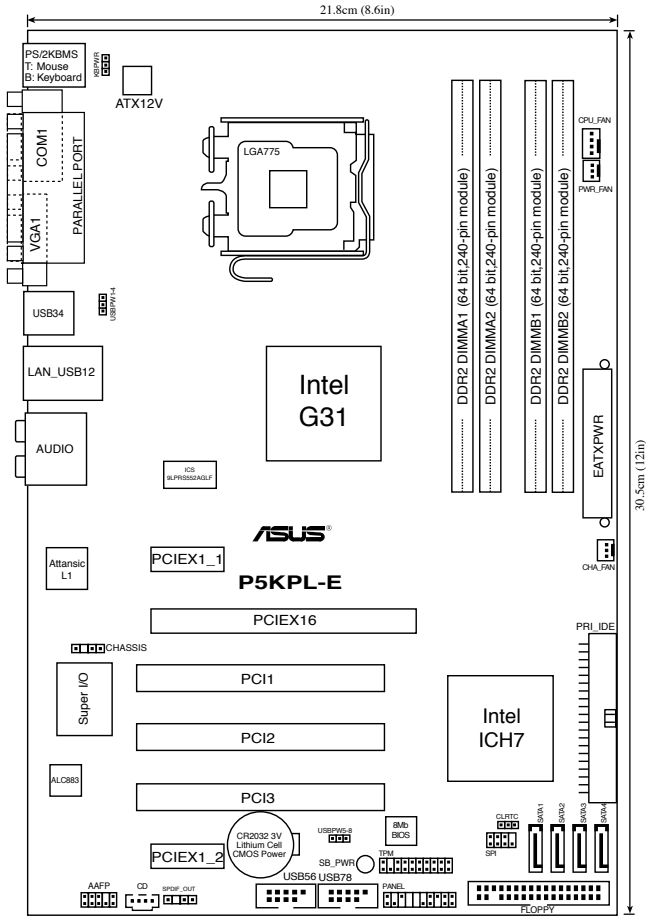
21.8cm (8.6in)

30.5cm (12in)

PS/2KBMS
T: Mouse
B: Keyboard

KBPWR

ATX12V

COM1

PARALLEL PORT

VGA1

LGA775

CPU_FAN

PWR_FAN

DDR2 DIMMA1 (64 bit,240-pin module)

DDR2 DIMMA2 (64 bit,240-pin module)

DDR2 DIMMB1 (64 bit,240-pin module)

DDR2 DIMMB2 (64 bit,240-pin module)

USB34

USBPW1-4

LAN_USB12

Intel
G31

EATXPWR

AUDIO

ICS
9LPRS552AGLF

ASUS®

CHA_FAN

Attansic
L1

PCIEX1_1

P5KPL-E

PCIEX16

PRI_IDE

CHASSIS

Super I/O

PCI1

Intel
ICH7

PCI2

ALC883

PCI3

CR2032 3V
Lithium Cell
CMOS Power

USBPW5-8

8Mb
BIOS

CLRTC

SATA1

SATA2

SATA3

SATA4

TPM

SPI

PCIEX1_2

SB_PWR

AAFP

CD

SPDIF_OUT

USB56

USB78

PANEL

FLOPPY